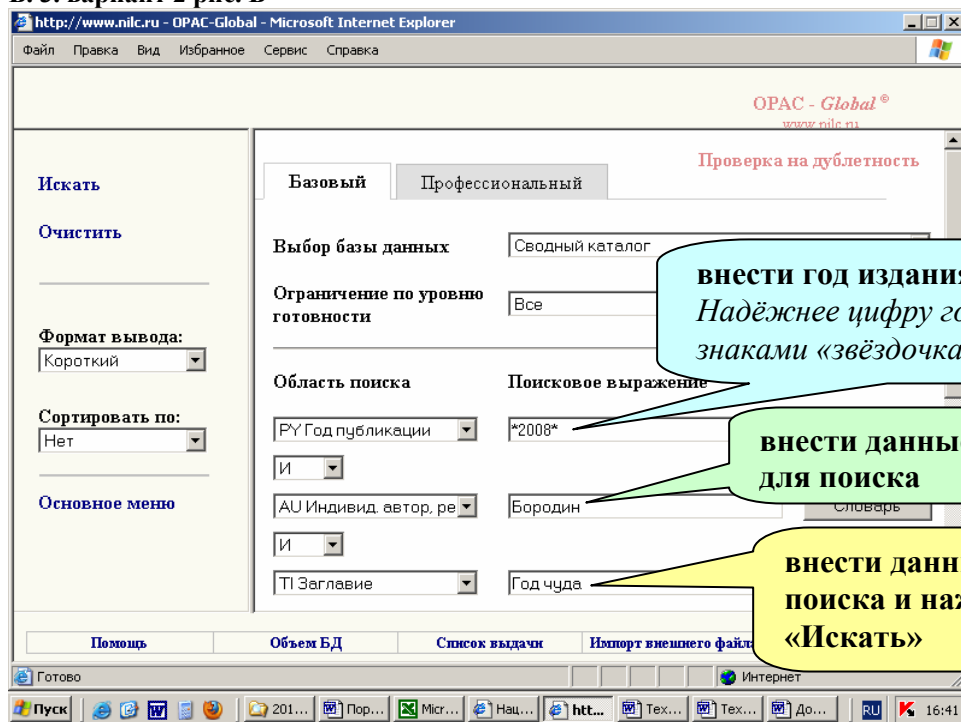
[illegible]
http://www.nilc.ru - OPAC-Global - Microsoft Internet Explorer
Файл Правка Вид Избранное Сервис Справка
OPAC - Global ®
www.nilc.ru
Искать
Очистить
Формат вывода:
Короткий
Сортировать по:
Нет
Основное меню
Проверка на дублетность
Базовый
Профессиональный
Выбор базы данных
Сводный каталог
Ограничение по уровню готовности
Все
Область поиска
Поисковое выражение
PY Год публикации
*2008*
И
AU Индивид. автор, ре
Бородин
Словарь
И
TI Заглавие
Год чуда
внести год издания
Надёжнее цифру го
знаками «звёздочка
внести данны
для поиска
внести данн
поиска и на
«Искать»
Помощь
Объем БД
Список выдачи
Импорт внешнего файл
Готово
Интернет
Пуск
201...
Пор...
Micr...
Нац...
htt...
Тех...
Тех...
До...
RU
16:41